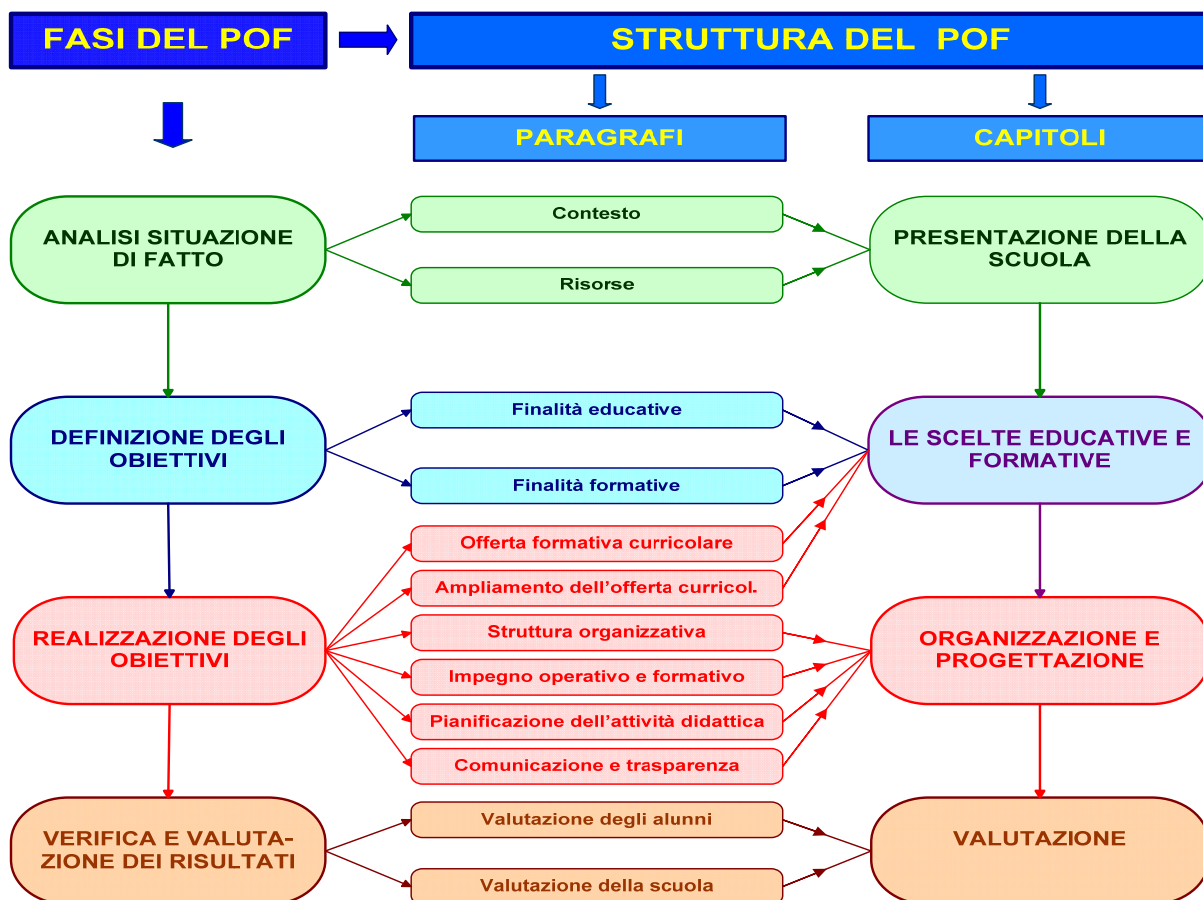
FASI DEL POF

STRUTTURA DEL POF

PARAGRAFI

CAPITOLI

ANALISI SITUAZIONE DI FATTO

Contesto

Risorse

PRESENTAZIONE DELLA SCUOLA

DEFINIZIONE DEGLI OBIETTIVI

Finalità educative

Finalità formative

LE SCELTE EDUCATIVE E FORMATIVE

REALIZZAZIONE DEGLI OBIETTIVI

Offerta formativa curricolare

Ampliamento dell'offerta curricol.

Struttura organizzativa

Impegno operativo e formativo

Pianificazione dell'attività didattica

Comunicazione e trasparenza

ORGANIZZAZIONE E PROGETTAZIONE

VERIFICA E VALUTA-ZIONE DEI RISULTATI

Valutazione degli alunni

Valutazione della scuola

VALUTAZIONE